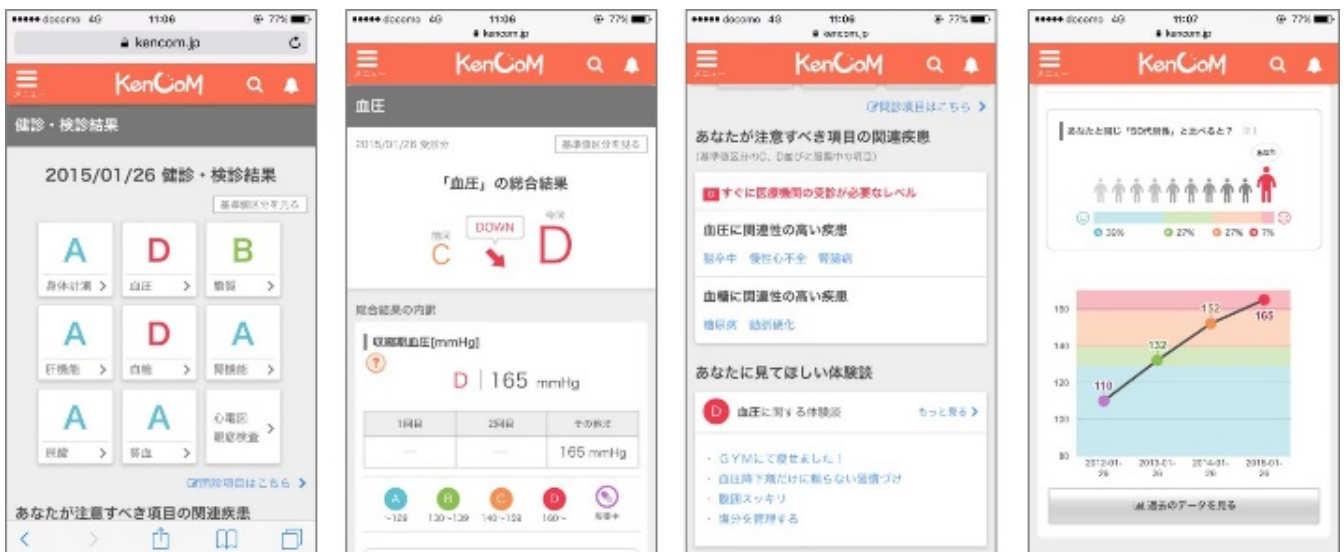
●●●●● docomo 4G 11:06 77%
kencom.jp
メニュー
KenCoM
健診・検診結果
2015/01/26 健診・検診結果
基準値区分を見る
A
身体計測 >
D
血圧 >
B
脂質 >
A
肝機能 >
D
血糖 >
A
腎機能 >
A
尿酸 >
A
貧血 >
心電図
眼底検査 >
問診項目はこちら >
あなたが注意すべき項目の関連疾患

●●●●● docomo 4G 11:06 77%
kencom.jp
メニュー
KenCoM
血圧
2015/01/26 受診分
基準値区分を見る
「血圧」の総合結果
前回
C
DOWN
今回
D
総合結果の内訳
収縮期血圧[mmHg]
?
D | 165 mmHg

| 1回目 | 2回目 | その他※ |
|---|---|---|
| — | — | 165 mmHg |

A ~129
B 130~139
C 140~159
D 160~
服薬中

●●●●● docomo 4G 11:06 77%
kencom.jp
メニュー
KenCoM
問診項目はこちら >
あなたが注意すべき項目の関連疾患
(基準値区分のC、D並びと服薬中の項目)
D すぐに医療機関の受診が必要なレベル
血圧に関連性の高い疾患
脳卒中 慢性心不全 腎臓病
血糖に関連性の高い疾患
糖尿病 動脈硬化
あなたに見てほしい体験談
D 血圧に関する体験談
もっと見る >
・GYMにて痩せました!
・血圧降下剤だけに頼らない習慣づけ
・腹囲スッキリ
・塩分を管理する

●●●●● docomo 4G 11:07 77%
kencom.jp
メニュー
KenCoM
あなたと同じ「50代男性」と比べると? ※1
あなた
30% 27% 27% 7%
160
140
120
100
80
110
132
152
165
2012-01-26
2013-01-26
2014-01-26
2015-01-26
過去のデータを見る